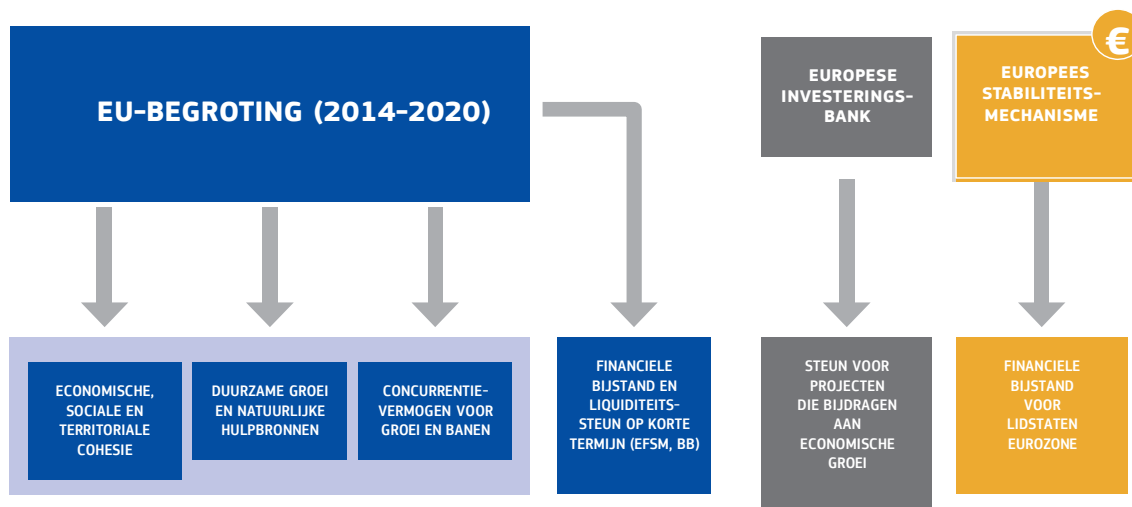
EU-BEGROTING (2014–2020)

EUROPESE INVESTERINGS-BANK

€

EUROPEES STABILITEITS-MECHANISME

ECONOMISCHE, SOCIALE EN TERRITORIALE COHESIE

DUURZAME GROEI EN NATUURLIJKE HULPBRONNEN

CONCURRENTIE-VERMOGEN VOOR GROEI EN BANEN

FINANCIELE BIJSTAND EN LIQUIDITEITS-STEUN OP KORTE TERMIJN (EFSM, BB)

STEUN VOOR PROJECTEN DIE BIJDRAGEN AAN ECONOMISCHE GROEI

FINANCIELE BIJSTAND VOOR LIDSTATEN EUROZONE